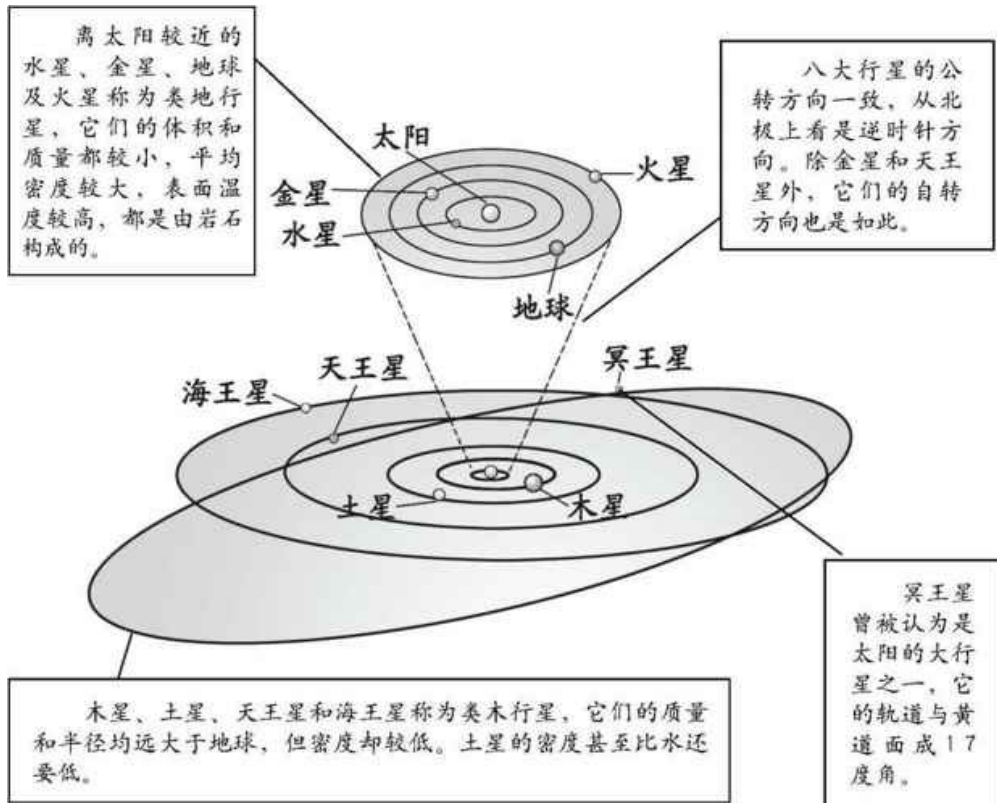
离太阳较近的水星、金星、地球及火星称为类地行星，它们的体积和质量都较小，平均密度较大，表面温度较高，都是由岩石构成的。

八大行星的公转方向一致，从北极上看是逆时针方向。除金星和天王星外，它们的自转方向也是如此。

太阳

金星

水星

火星

地球

天王星

海王星

冥王星

土星

木星

冥王星曾被认为是太阳的大行星之一，它的轨道与黄道面成17度角。

木星、土星、天王星和海王星称为类木行星，它们的质量和半径均远大于地球，但密度却较低。土星的密度甚至比水还要低。